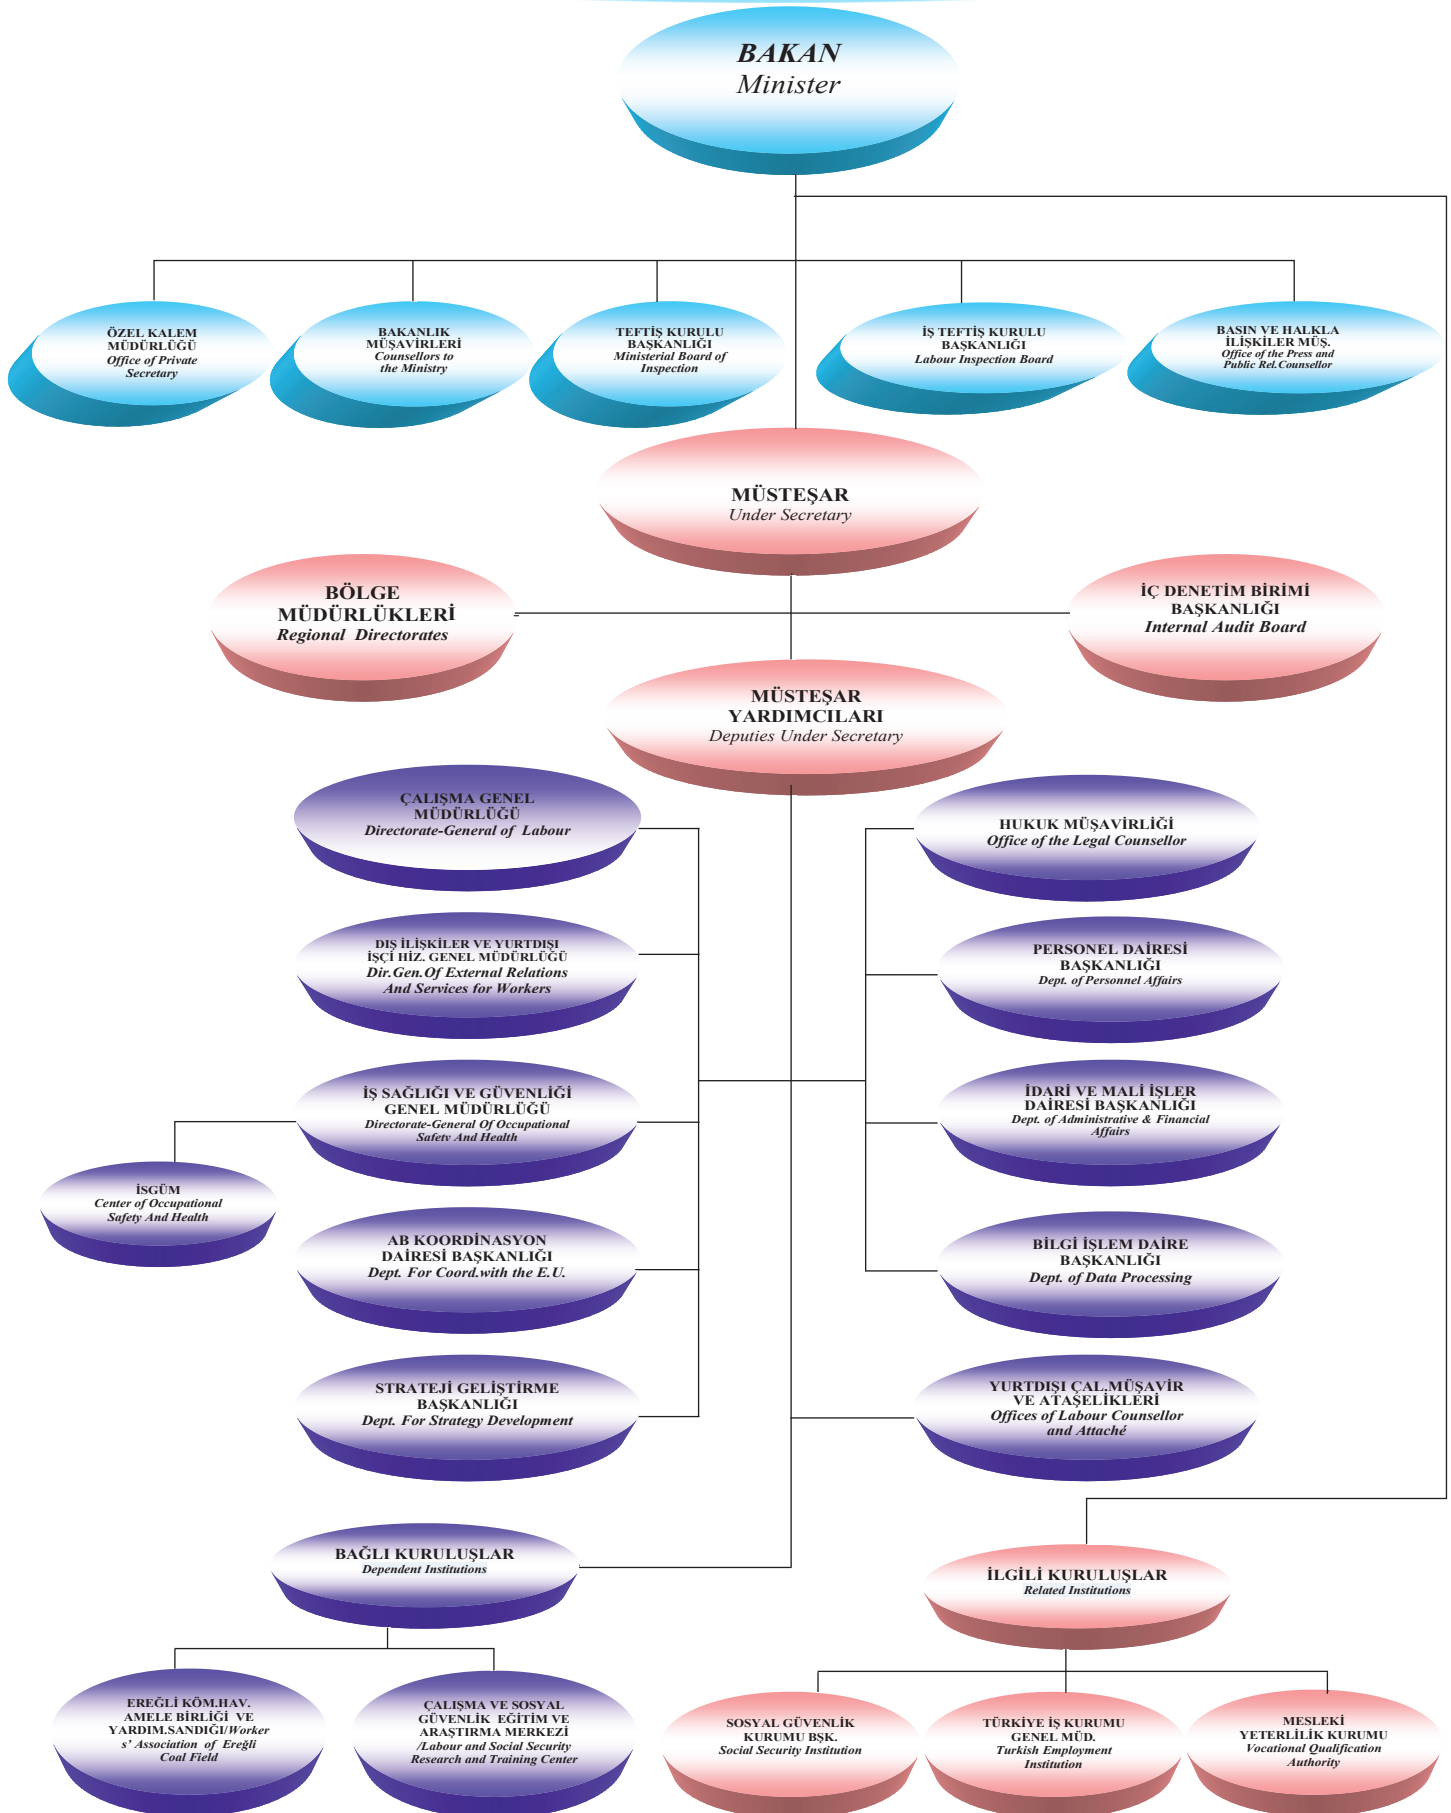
BAKAN
Minister

ÖZEL KALEM MÜDÜRLÜĞÜ
Office of Private Secretary

BAKANLIK MÜŞAVİRLERİ
Counsellors to the Ministry

TEFTİŞ KURULU BAŞKANLIĞI
Ministerial Board of Inspection

İŞ TEFTİŞ KURULU BAŞKANLIĞI
Labour Inspection Board

BASIN VE HALKLA İLİŞKİLER MÜŞ.
Office of the Press and Public Rel.Counsellor

MÜSTEŞAR
Under Secretary

BÖLGE MÜDÜRLÜKLERİ
Regional Directorates

İÇ DENETİM BİRİMİ BAŞKANLIĞI
Internal Audit Board

MÜSTEŞAR YARDIMCILARI
Deputies Under Secretary

ÇALIŞMA GENEL MÜDÜRLÜĞÜ
Directorate-General of Labour

DIŞ İLİŞKİLER VE YURTDIŞI İŞÇİ HİZ. GENEL MÜDÜRLÜĞÜ
Dir.Gen.Of External Relations And Services for Workers

İŞ SAĞLIĞI VE GÜVENLİĞİ GENEL MÜDÜRLÜĞÜ
Directorate-General Of Occupational Safetv And Health

İSGÜM
Center of Occupational Safety And Health

AB KOORDİNASYON DAİRESİ BAŞKANLIĞI
Dept. For Coord.with the E.U.

STRATEJİ GELİŞTİRME BAŞKANLIĞI
Dept. For Strategy Development

HUKUK MÜŞAVİRLİĞİ
Office of the Legal Counsellor

PERSONEL DAİRESİ BAŞKANLIĞI
Dept. of Personnel Affairs

İDARİ VE MALİ İŞLER DAİRESİ BAŞKANLIĞI
Dept. of Administrative & Financial Affairs

BİLGİ İŞLEM DAİRE BAŞKANLIĞI
Dept. of Data Processing

YURTDIŞI ÇAL.MÜŞAVİR VE ATAŞELİKLERİ
Offices of Labour Counsellor and Attaché

BAĞLI KURULUŞLAR
Dependent Institutions

İLGİLİ KURULUŞLAR
Related Institutions

EREĞLİ KÖM.HAV. AMELE BİRLİĞİ VE YARDIM.SANDIĞI/Worker s' Association of Ereğli Coal Field

ÇALIŞMA VE SOSYAL GÜVENLİK EĞİTİM VE ARAŞTIRMA MERKEZİ /Labour and Social Security Research and Training Center

SOSYAL GÜVENLİK KURUMU BŞK.
Social Security Institution

TÜRKİYE İŞ KURUMU GENEL MÜD.
Turkish Employment Institution

MESLEKİ YETERLİLİK KURUMU
Vocational Qualification Authority